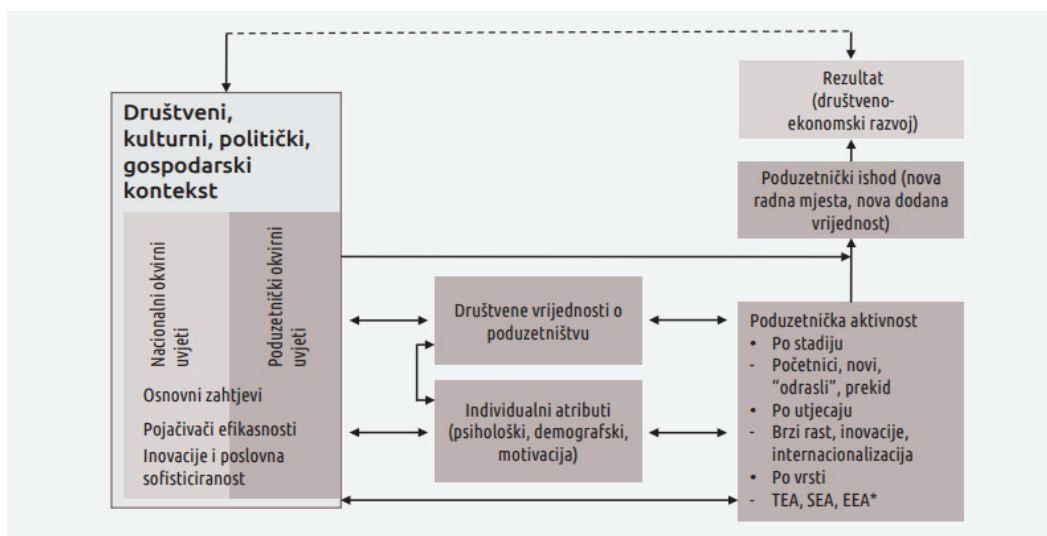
Društveni, kulturni, politički, gospodarski kontekst

Nacionalni okvirni uvjeti

Poduzetnički okvirni uvjeti

Osnovni zahtjevi

Pojačivači efikasnosti

Inovacije i poslovna sofisticiranost

Društvene vrijednosti o poduzetništvu

Individualni atributi (psihološki, demografski, motivacija)

Rezultat (društveno-ekonomski razvoj)

Poduzetnički ishod (nova radna mjesta, nova dodana vrijednost)

Poduzetnička aktivnost
• Po stadiju
- Početnici, novi, "odrasli", prekid
• Po utjecaju
- Brzi rast, inovacije, internacionalizacija
• Po vrsti
- TEA, SEA, EEA*